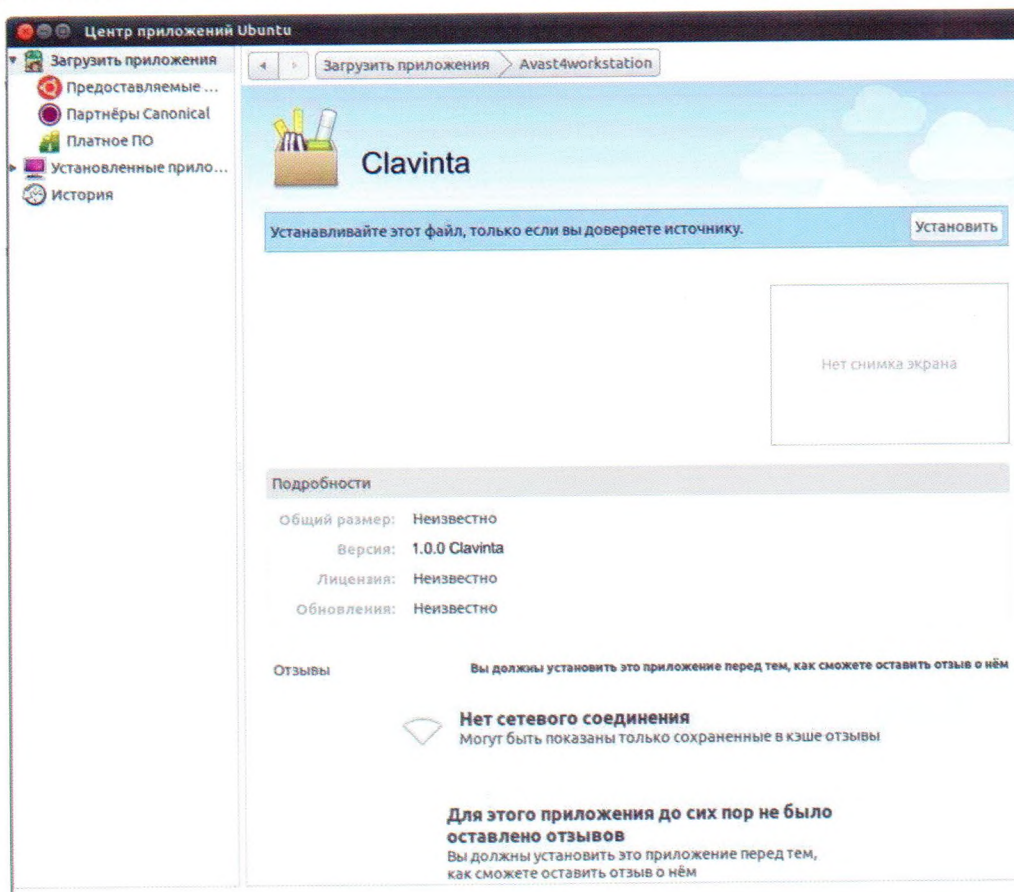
Центр приложений Ubuntu

Загрузить приложения
Предоставляемые ...
Партнёры Canonical
Платное ПО
Установленные прило...
История

Загрузить приложения
Avast4workstation

Clavinta

Устанавливайте этот файл, только если вы доверяете источнику.

Установить

Нет снимка экрана

Подробности

| | |
|---|---|
| Общий размер: | Неизвестно |
| Версия: | 1.0.0 Clavinta |
| Лицензия: | Неизвестно |
| Обновления: | Неизвестно |

Отзывы

Вы должны установить это приложение перед тем, как сможете оставить отзыв о нём

Нет сетевого соединения
Могут быть показаны только сохраненные в кэше отзывы

Для этого приложения до сих пор не было оставлено отзывов
Вы должны установить это приложение перед тем, как сможете оставить отзыв о нём